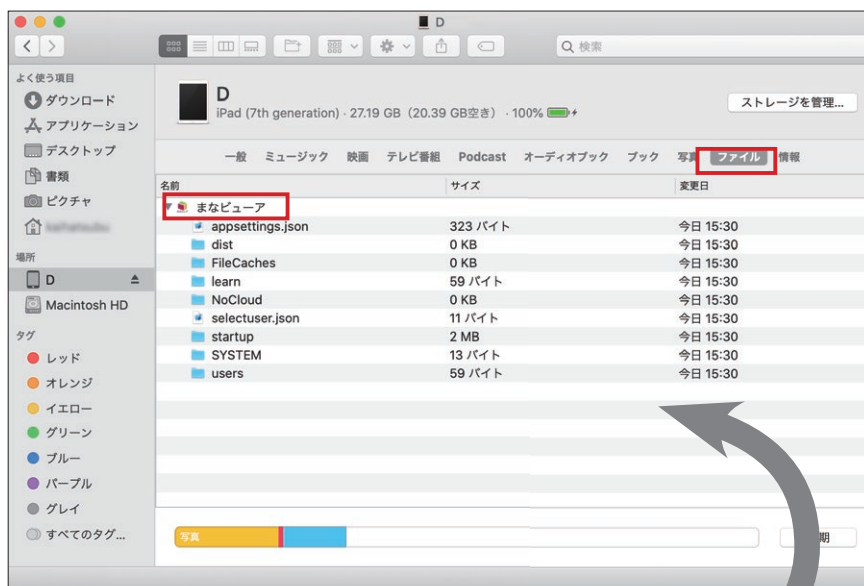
D

Q 検索

よく使う項目
ダウンロード
アプリケーション
デスクトップ
書類
ピクチャ
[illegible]

場所
D
Macintosh HD

タグ
レッド
オレンジ
イエロー
グリーン
ブルー
パープル
グレイ
すべてのタグ...

D
iPad (7th generation) · 27.19 GB（20.39 GB空き） · 100%

ストレージを管理...

一般 ミュージック 映画 テレビ番組 Podcast オーディオブック ブック 写真 ファイル 情報

| 名前 | サイズ | 変更日 |
|---|---|---|
| まなビューア | | |
| appsettings.json | 323 バイト | 今日 15:30 |
| dist | 0 KB | 今日 15:30 |
| FileCaches | 0 KB | 今日 15:30 |
| learn | 59 バイト | 今日 15:30 |
| NoCloud | 0 KB | 今日 15:30 |
| selectuser.json | 11 バイト | 今日 15:30 |
| startup | 2 MB | 今日 15:30 |
| SYSTEM | 13 バイト | 今日 15:30 |
| users | 59 バイト | 今日 15:30 |

写真

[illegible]期